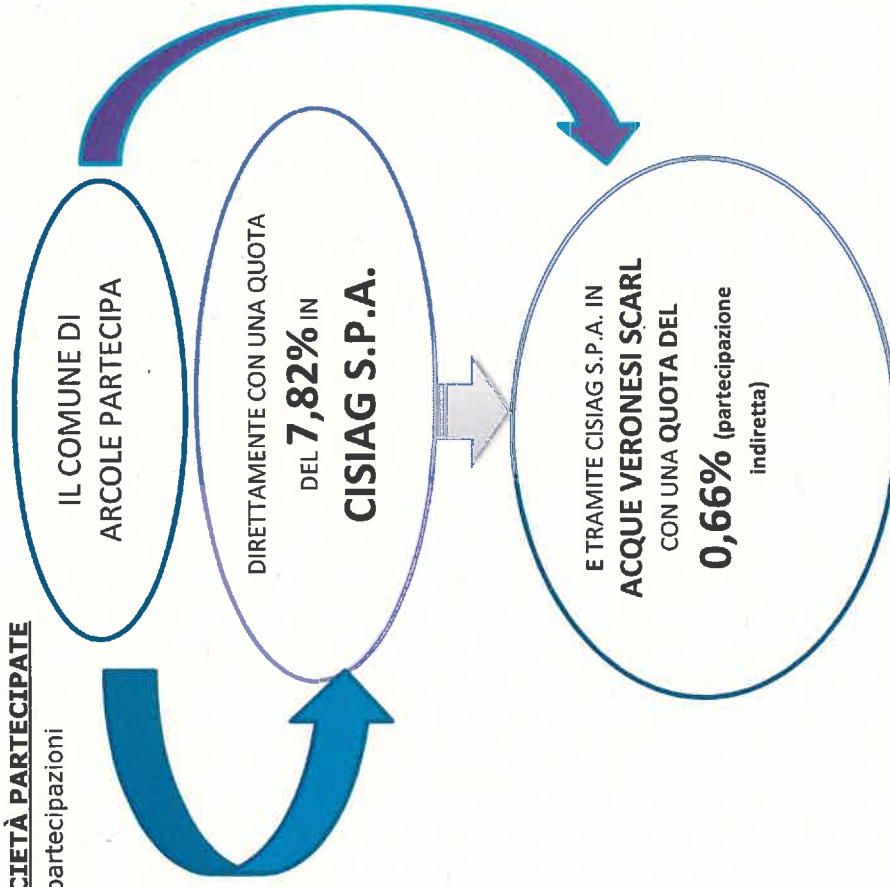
CIETÀ PARTECIPATE
partecipazioni

IL COMUNE DI ARCOLE PARTECIPA

DIRETTAMENTE CON UNA QUOTA DEL 7,82% IN CISIAG S.P.A.

E TRAMITE CISIAG S.P.A. IN ACQUE VERONESI SCARL CON UNA QUOTA DEL 0,66% (partecipazione indiretta)